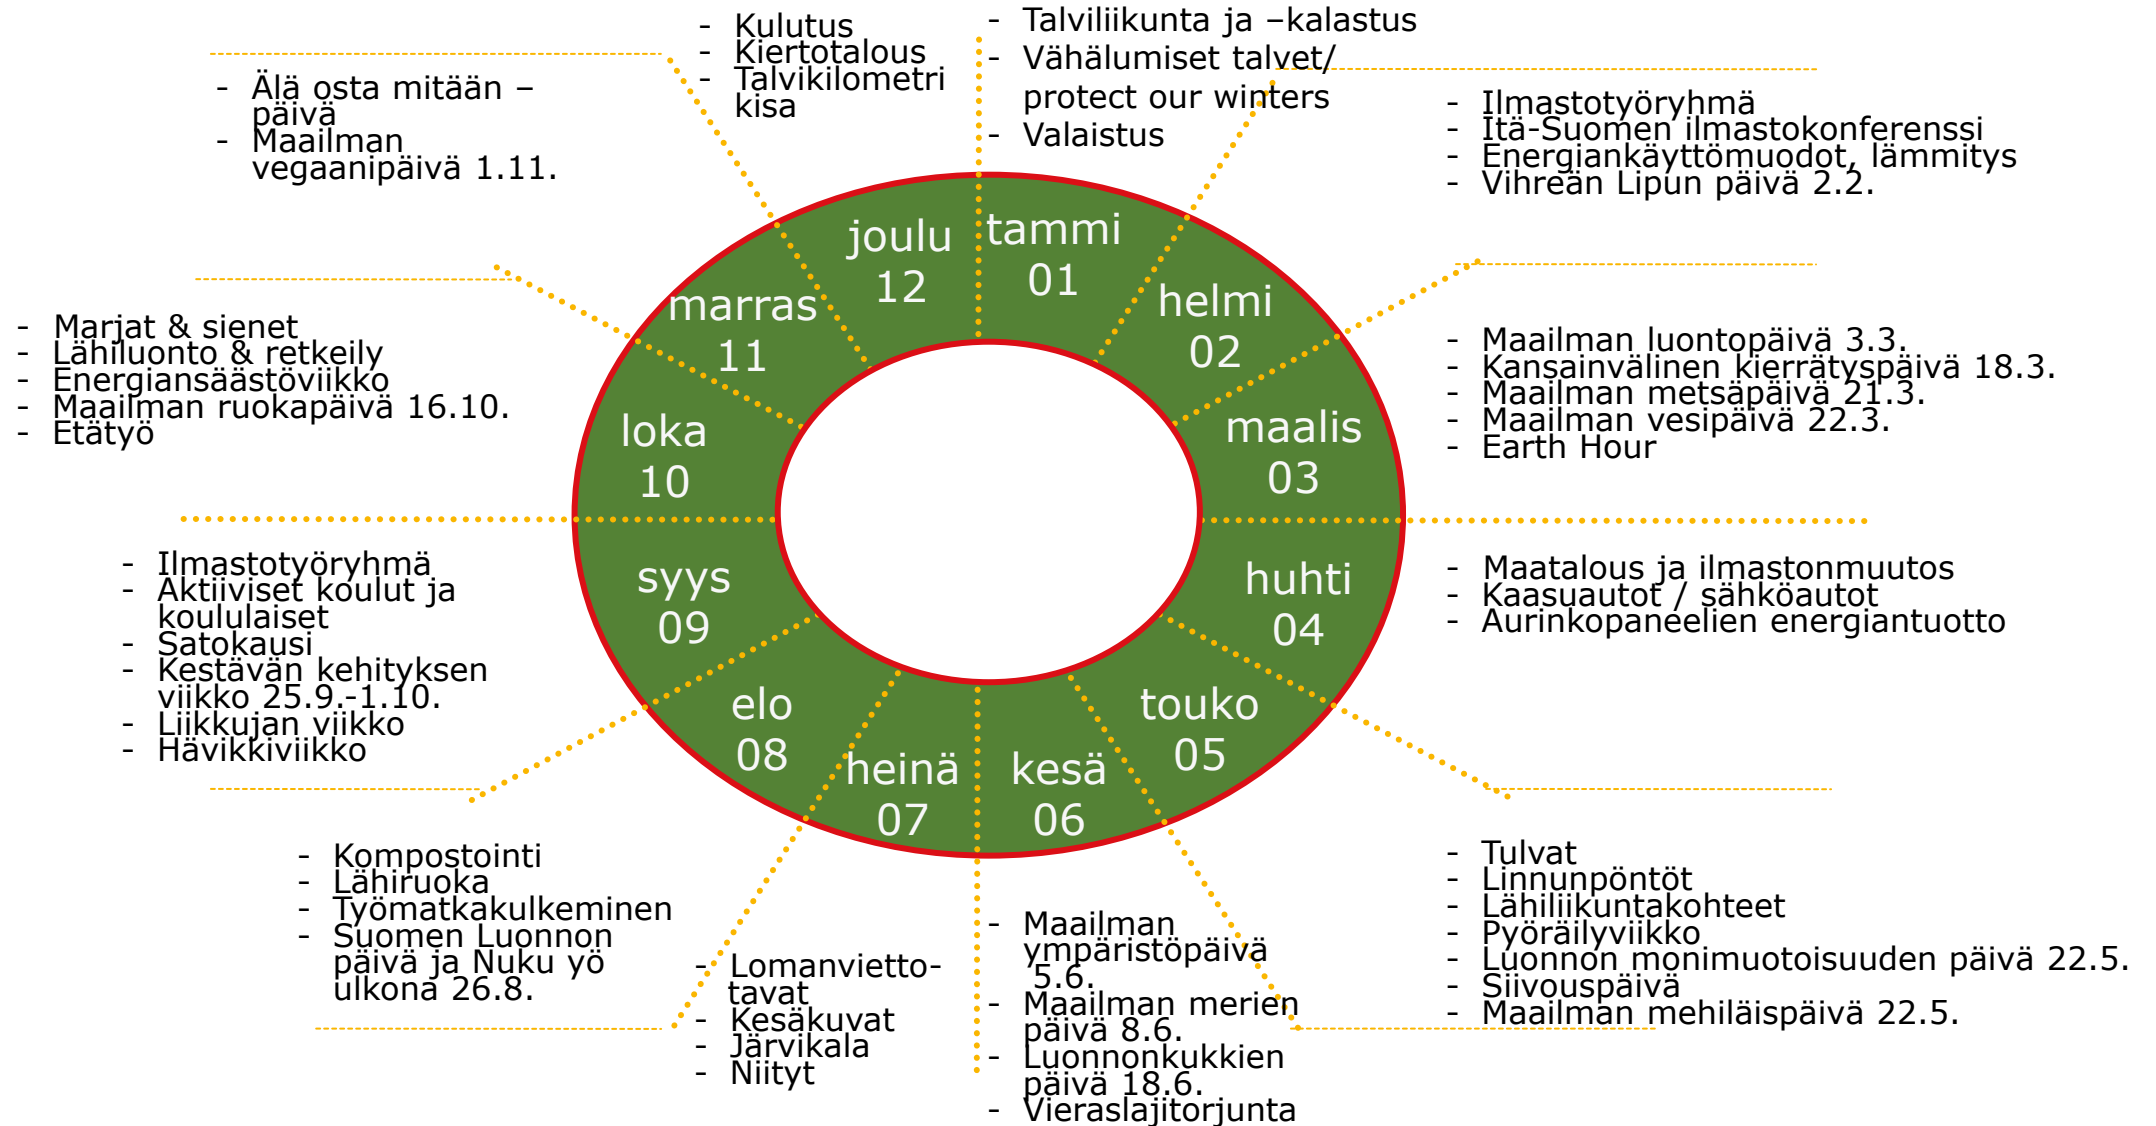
- Kulutus
- Kiertotalous
- Talvikilometri kisa

- Talviliikunta ja –kalastus
- Vähälumiset talvet/ protect our winters
- Valaistus

- Älä osta mitään –päivä
- Maailman vegaanipäivä 1.11.

- Ilmastotyöryhmä
- Itä-Suomen ilmastokonferenssi
- Energiankäyttömuodot, lämmitys
- Vihreän Lipun päivä 2.2.

joulu 12
tammi 01
marras 11
helmi 02
loka 10
maalis 03
syys 09
huhti 04
elo 08
touko 05
heinä 07
kesä 06

- Marjat & sienet
- Lähiluonto & retkeily
- Energiansäästöviikko
- Maailman ruokapäivä 16.10.
- Etätyö

- Maailman luontopäivä 3.3.
- Kansainvälinen kierrätyspäivä 18.3.
- Maailman metsäpäivä 21.3.
- Maailman vesipäivä 22.3.
- Earth Hour

- Ilmastotyöryhmä
- Aktiiviset koulut ja koululaiset
- Satokausi
- Kestävän kehityksen viikko 25.9.-1.10.
- Liikkujan viikko
- Hävikkiviikko

- Maatalous ja ilmastonmuutos
- Kaasuautot / sähköautot
- Aurinkopaneelien energiantuotto

- Kompostointi
- Lähiruoka
- Työmatkakulkeminen
- Suomen Luonnon päivä ja Nuku yö ulkona 26.8.

- Lomanviettotavat
- Kesäkuvat
- Järvikala
- Niityt

- Maailman ympäristöpäivä 5.6.
- Maailman merien päivä 8.6.
- Luonnonkukkien päivä 18.6.
- Vieraslajitorjunta

- Tulvat
- Linnunpöntöt
- Lähiliikuntakohteet
- Pyöräilyviikko
- Luonnon monimuotoisuuden päivä 22.5.
- Siivouspäivä
- Maailman mehiläispäivä 22.5.